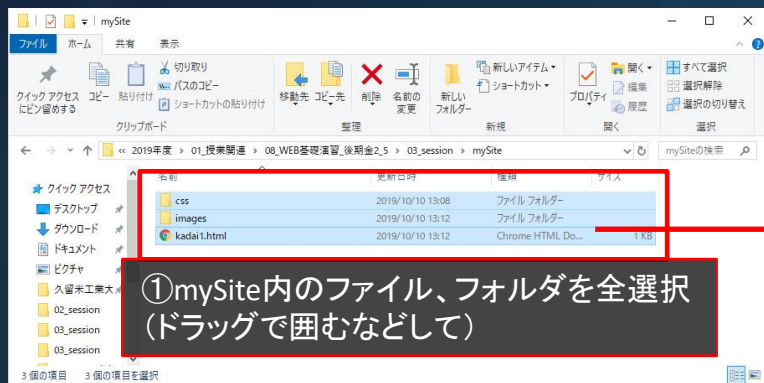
mySite

ファイル ホーム 共有 表示

切り取り
パスのコピー
ショートカットの貼り付け
クイック アクセスにピン留めする コピー 貼り付け
クリップボード

移動先 コピー先 削除 名前の変更
整理

新しいアイテム▾
ショートカット▾
新しいフォルダー
新規

開く▾
編集
履歴
プロパティ
開く

すべて選択
選択解除
選択の切り替え
選択

« 2019年度 › 01_授業関連 › 08_WEB基礎演習_後期金2_5 › 03_session › mySite
mySiteの検索

クイック アクセス
デスクトップ
ダウンロード
ドキュメント
ピクチャ
久留米工業大
02_session
03_session
03_session

| 名前 | 更新日時 | 種類 | サイズ |
|---|---|---|---|
| css | 2019/10/10 13:08 | ファイル フォルダー | |
| images | 2019/10/10 13:12 | ファイル フォルダー | |
| kadai1.html | 2019/10/10 13:12 | Chrome HTML Do... | 1 KB |

①mySite内のファイル、フォルダを全選択
(ドラッグで囲むなどして)

3 個の項目 3 個の項目を選択